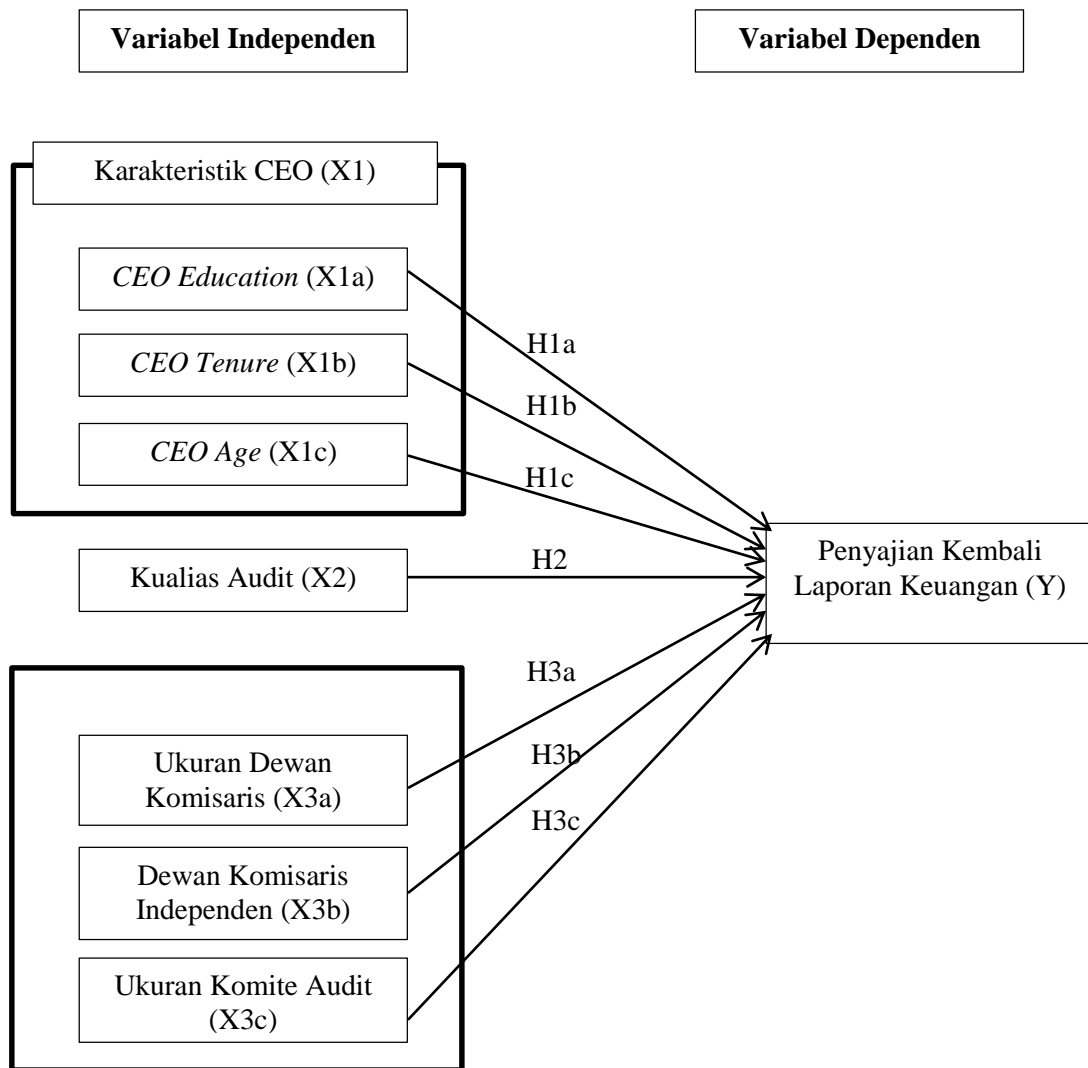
Variabel Independen

Variabel Dependen

Karakteristik CEO (X1)

CEO Education (X1a)

CEO Tenure (X1b)

CEO Age (X1c)

H1a

H1b

H1c

Kualias Audit (X2)

H2

Penyajian Kembali Laporan Keuangan (Y)

H3a

H3b

H3c

Ukuran Dewan Komisaris (X3a)

Dewan Komisaris Independen (X3b)

Ukuran Komite Audit (X3c)